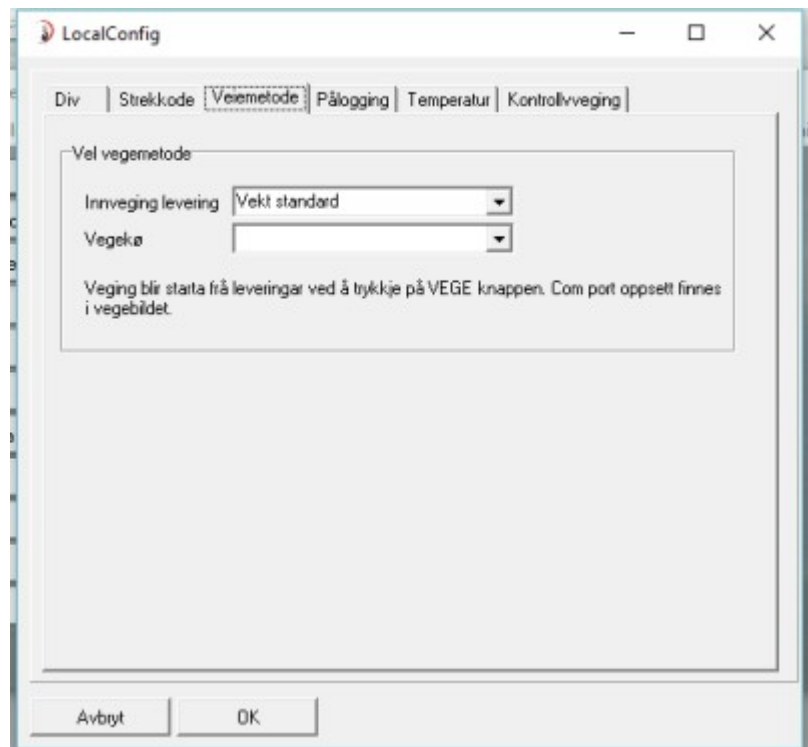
LocalConfig

Div | Strekkode | Veiemetode | Pålogging | Temperatur | Kontrollvveging

Vel vegemetode

Innveging levering Vekt standard

Vegekø

Veging blir starta frå leveringar ved å trykkje på VEGE knappen. Com port oppsett finnes i vegebildet.

Avbryt OK